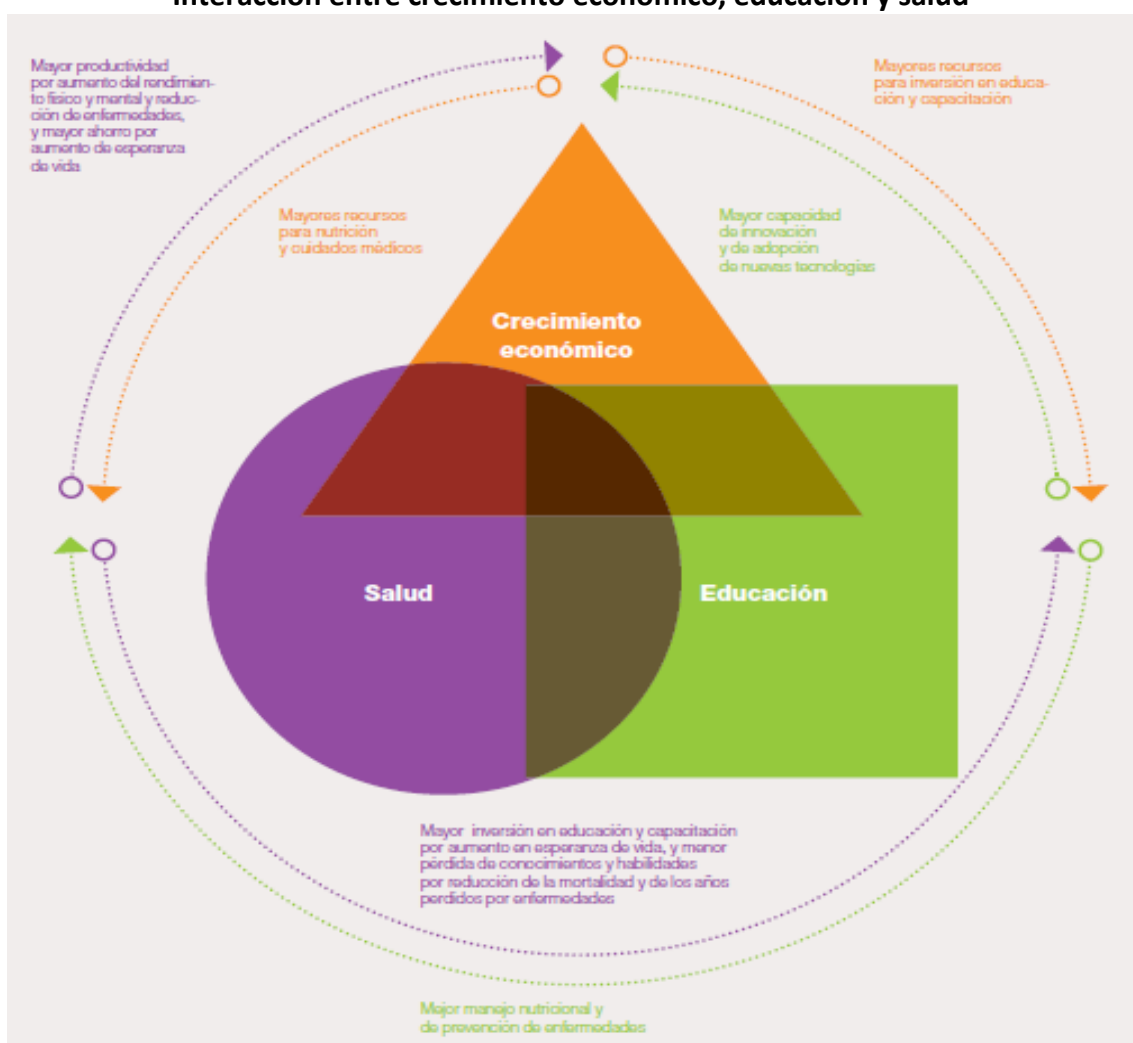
Interacción entre crecimiento económico, educación y salud

Mayor productividad por aumento del rendimiento físico y mental y reducción de enfermedades, y mayor ahorro por aumento de esperanza de vida

Mayores recursos para inversión en educación y capacitación

Mayores recursos para nutrición y cuidados médicos

Mayor capacidad de innovación y de adopción de nuevas tecnologías

Crecimiento económico

Salud

Educación

Mayor inversión en educación y capacitación por aumento en esperanza de vida, y menor pérdida de conocimientos y habilidades por reducción de la mortalidad y de los años perdidos por enfermedades

Mejor manejo nutricional y de prevención de enfermedades